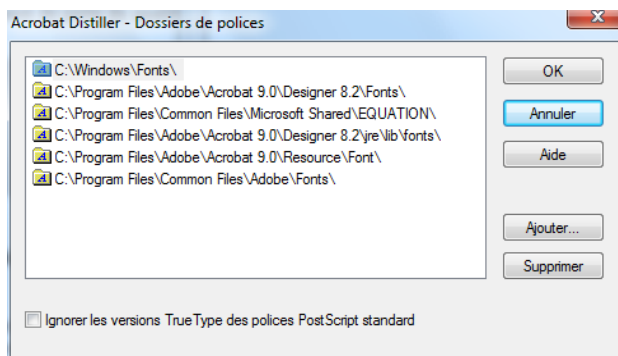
Acrobat Distiller - Dossiers de polices

C:\Windows\Fonts\
C:\Program Files\Adobe\Acrobat 9.0\Designer 8.2\Fonts\
C:\Program Files\Common Files\Microsoft Shared\EQUATION\
C:\Program Files\Adobe\Acrobat 9.0\Designer 8.2\jre\lib\fonts\
C:\Program Files\Adobe\Acrobat 9.0\Resource\Font\
C:\Program Files\Common Files\Adobe\Fonts\

OK
Annuler
Aide
Ajouter...
Supprimer

Ignorer les versions TrueType des polices PostScript standard